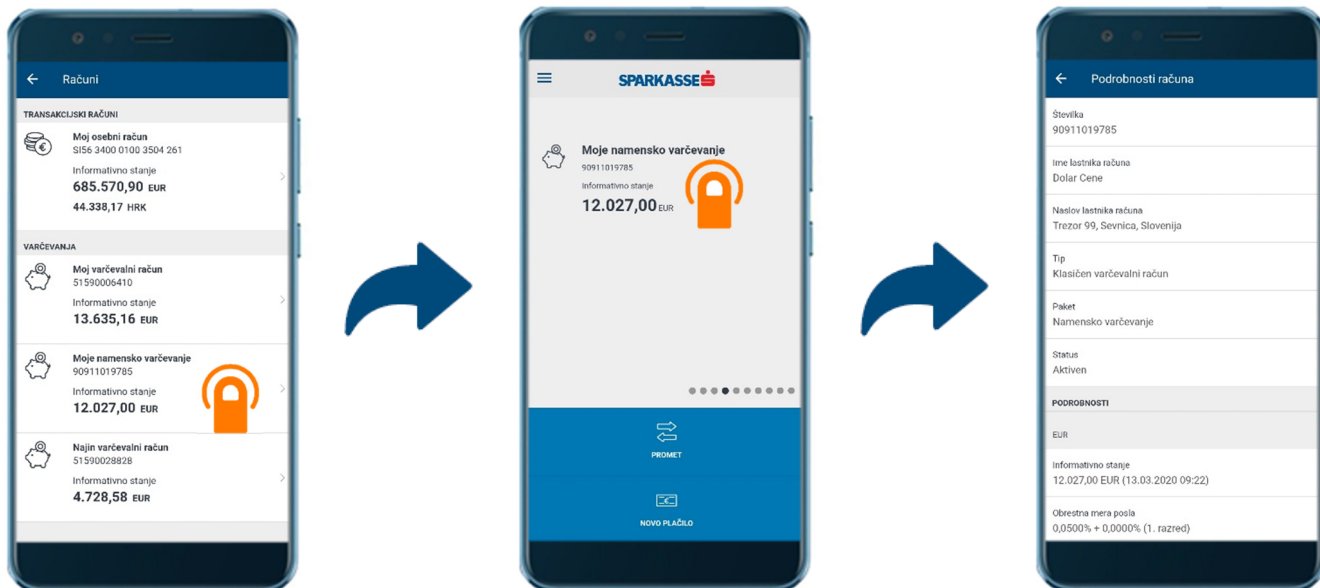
Računi

TRANSAKCIJSKI RAČUNI

Moj osebni račun
SI56 3400 0100 3504 261
Informativno stanje
685.570,90 EUR
44.338,17 HRK

VARČEVANJA

Moj varčevalni račun
51590006410
Informativno stanje
13.635,16 EUR

Moje namensko varčevanje
90911019785
Informativno stanje
12.027,00 EUR

Najin varčevalni račun
51590028828
Informativno stanje
4.728,58 EUR

SPARKASSE

Moje namensko varčevanje
90911019785
Informativno stanje
12.027,00 EUR

PROMET

NOVO PLAČILO

Podrobnosti računa

Številka
90911019785

Ime lastnika računa
Dolar Cene

Naslov lastnika računa
Trezor 99, Sevnica, Slovenija

Tip
Klasičen varčevalni račun

Paket
Namensko varčevanje

Status
Aktiven

PODROBNOSTI

EUR

Informativno stanje
12.027,00 EUR (13.03.2020 09:22)

Obrestna mera posla
0,0500% + 0,0000% (1. razred)